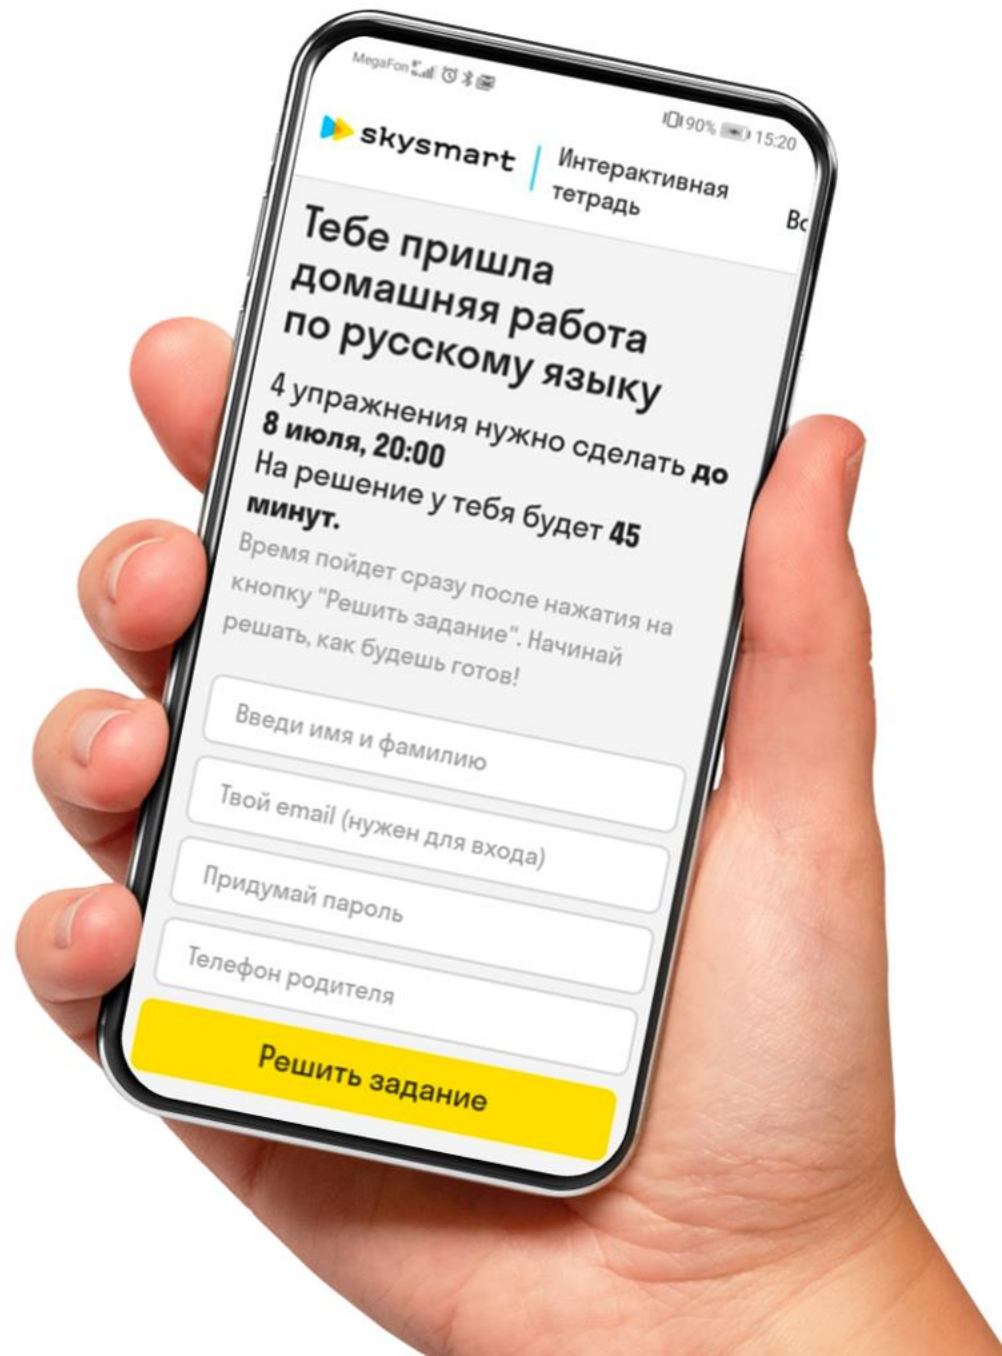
MegaFon 90% 15:20

skysmart | Интерактивная тетрадь

Вс

Тебе пришла домашняя работа по русскому языку

4 упражнения нужно сделать **до 8 июля, 20:00**

На решение у тебя будет **45 минут.**

Время пойдет сразу после нажатия на кнопку "Решить задание". Начинай решать, как будешь готов!

Введи имя и фамилию

Твой email (нужен для входа)

Придумай пароль

Телефон родителя

Решить задание